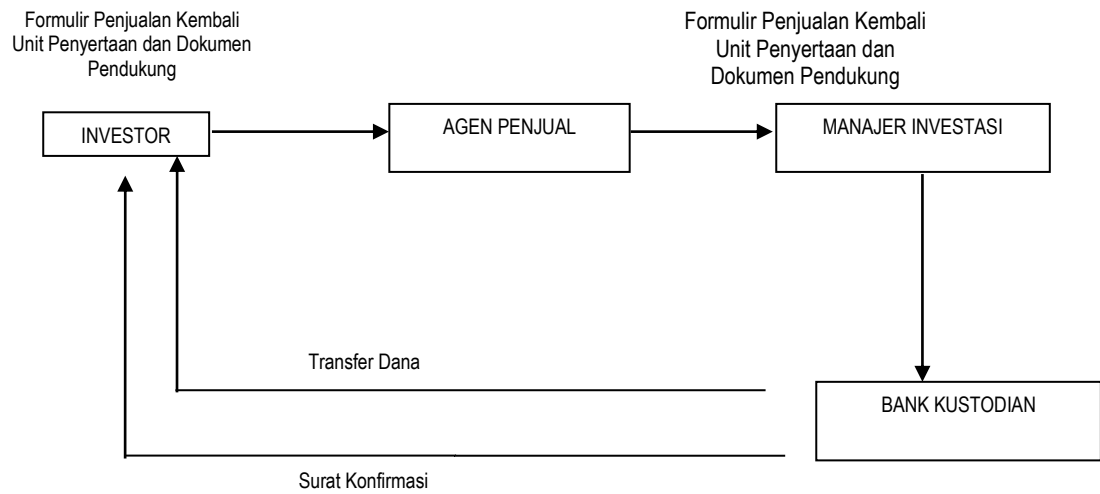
Formulir Penjualan Kembali Unit Penyertaan dan Dokumen Pendukung

Formulir Penjualan Kembali Unit Penyertaan dan Dokumen Pendukung

INVESTOR

AGEN PENJUAL

MANAJER INVESTASI

Transfer Dana

BANK KUSTODIAN

Surat Konfirmasi